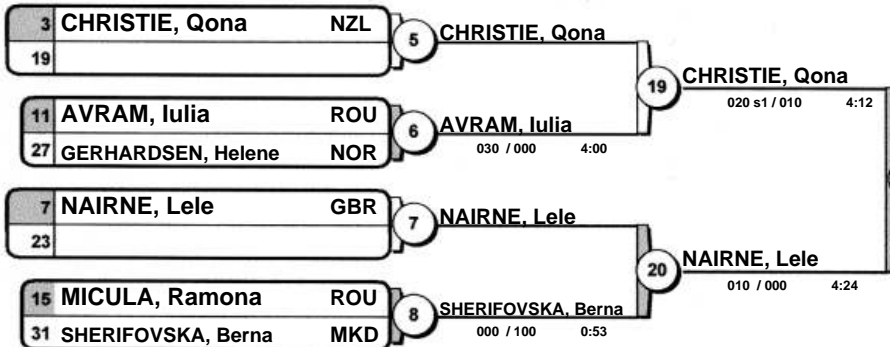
3 CHRISTIE, Qona NZL
19

11 AVRAM, Iulia ROU
27 GERHARDSEN, Helene NOR

7 NAIRNE, Lele GBR
23

15 MICULA, Ramona ROU
31 SHERIFOVSKA, Berna MKD

5 CHRISTIE, Qona

6 AVRAM, Iulia
030 / 000 4:00

7 NAIRNE, Lele

8 SHERIFOVSKA, Berna
000 / 100 0:53

19 CHRISTIE, Qona
020 s1 / 010 4:12

20 NAIRNE, Lele
010 / 000 4:24